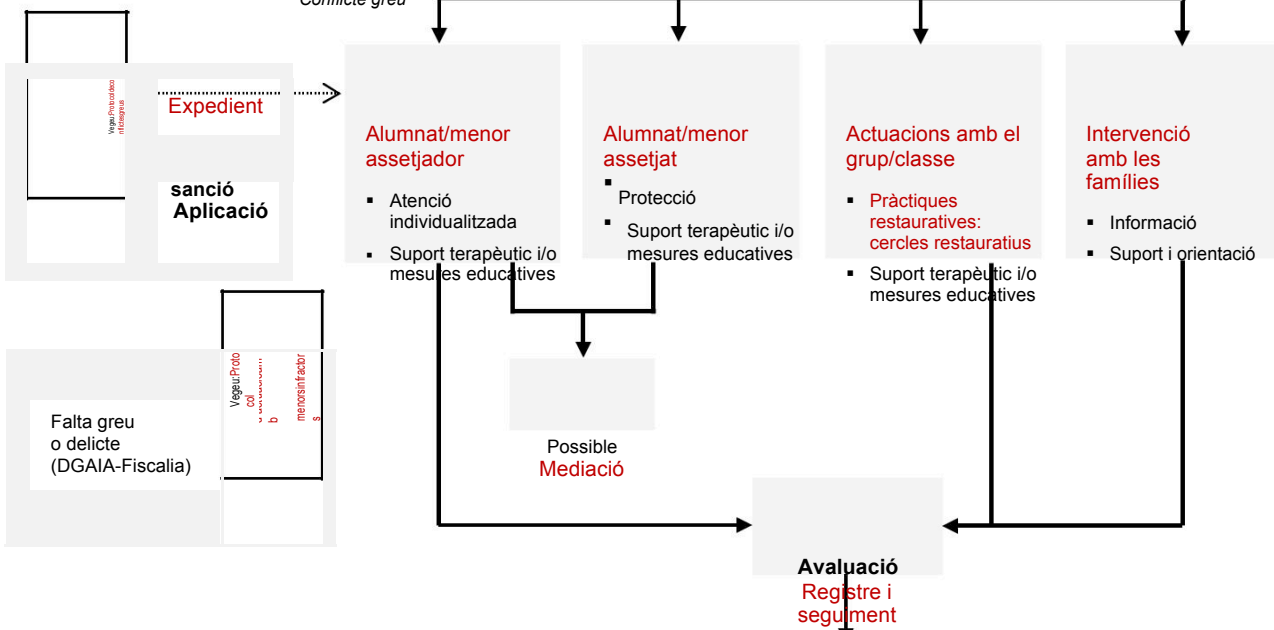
Conflicte greu

Vegeu:Protocol conflictes greus

Expedient

sanció
Aplicació

Alumnat/menor assetjador

▪ Atenció individualitzada

▪ Suport terapèutic i/o mesures educatives

Alumnat/menor assetjat

▪ Protecció

▪ Suport terapèutic i/o mesures educatives

Actuacions amb el grup/classe

▪ Pràctiques restauratives: cercles restauratius

▪ Suport terapèutic i/o mesures educatives

Intervenció amb les famílies

▪ Informació

▪ Suport i orientació

Falta greu o delicte (DGAIA-Fiscalia)

Vegeu:Protocol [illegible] menors infractors

Possible
Mediació

Avaluació
Registre i seguiment